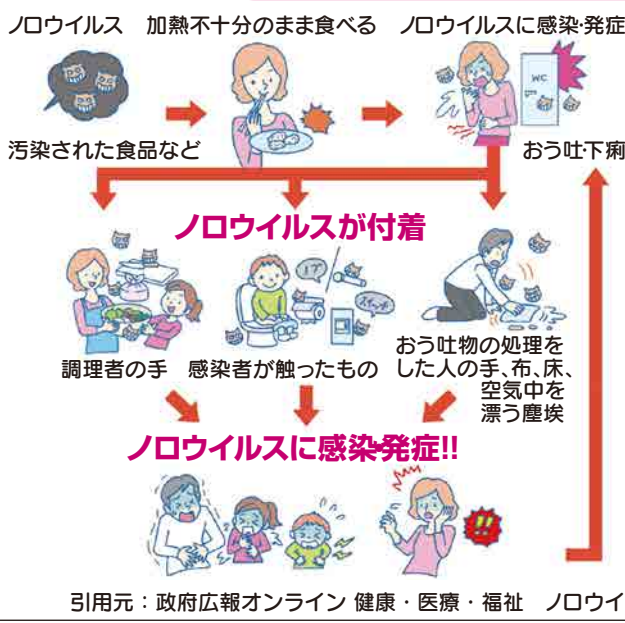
ノロウイルス　加熱不十分のまま食べる　ノロウイルスに感染·発症

汚染された食品など

おう吐·下痢

WC

ノロウイルスが付着

!?

スイッチ

調理者の手　感染者が触ったもの　おう吐物の処理をした人の手、布、床、空気中を漂う塵埃

ノロウイルスに感染発症!!

!!

引用元：政府広報オンライン 健康・医療・福祉　ノロウイ